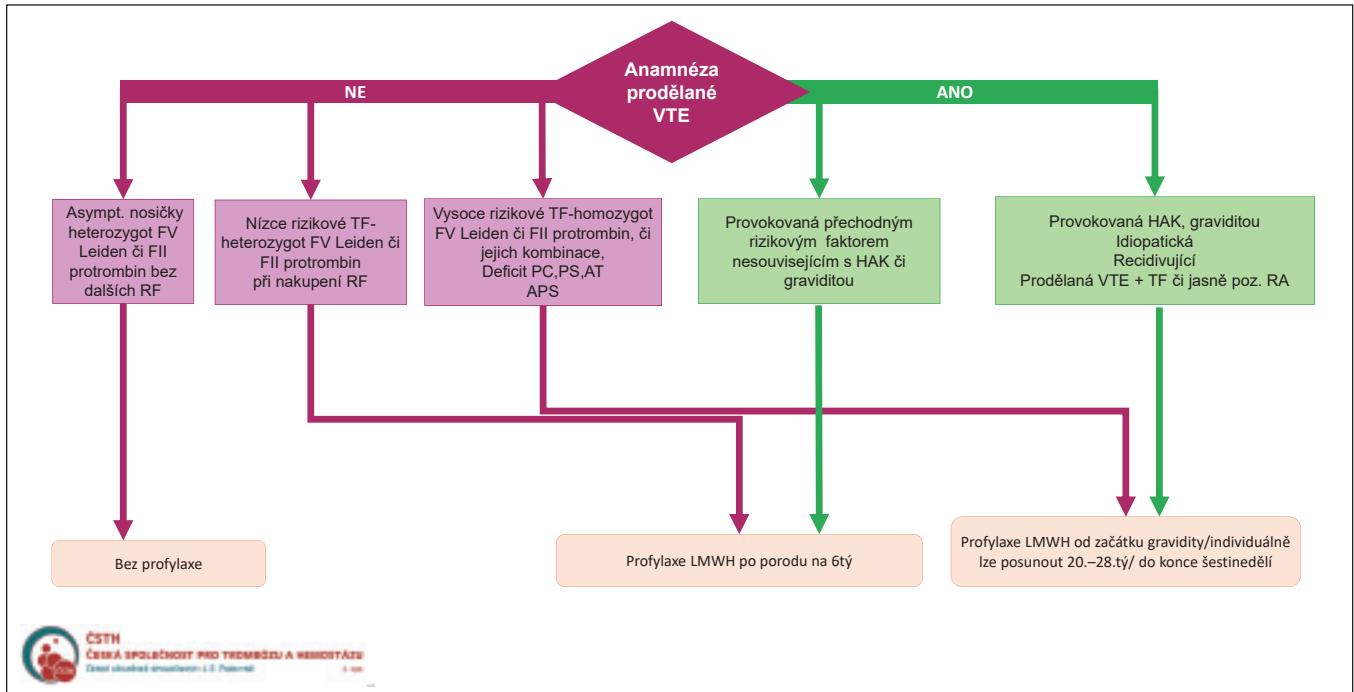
Anamnéza prodělané VTE

NE

ANO

Asympt. nosičky heterozygot FV Leiden či FII protrombin bez dalších RF

Nízce rizikové TF-heterozygot FV Leiden či FII protrombin při nakupení RF

Vysoce rizikové TF-homozygot FV Leiden či FII protrombin, či jejich kombinace, Deficit PC,PS,AT APS

Provokovaná přechodným rizikovým faktorem nesouvisejícím s HAK či graviditou

Provokovaná HAK, graviditou Idiopatická Recidivující Prodělaná VTE + TF či jasně poz. RA

Bez profylaxe

Profylaxe LMWH po porodu na 6tý

Profylaxe LMWH od začátku gravidity/individuálně lze posunout 20.–28.tý/ do konce šestinedělí

ČSTH
ČESKÁ SPOLEČNOST PRO TROMBÓZU A HEMOSTÁZU
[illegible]